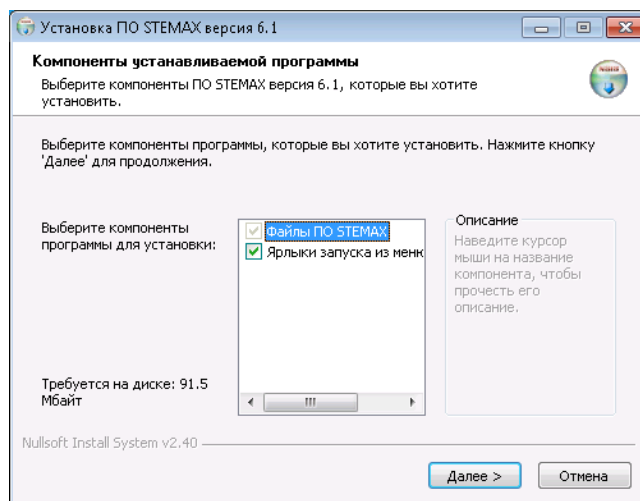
Установка ПО STEMAX версия 6.1

Компоненты устанавливаемой программы

Выберите компоненты ПО STEMAX версия 6.1, которые вы хотите установить.

Выберите компоненты программы, которые вы хотите установить. Нажмите кнопку 'Далее' для продолжения.

Выберите компоненты программы для установки:

Файлы ПО STEMAX
Ярлыки запуска из менк

Описание
Наведите курсор мыши на название компонента, чтобы прочесть его описание.

Требуется на диске: 91.5 Мбайт

Nullsoft Install System v2.40

Далее >
Отмена